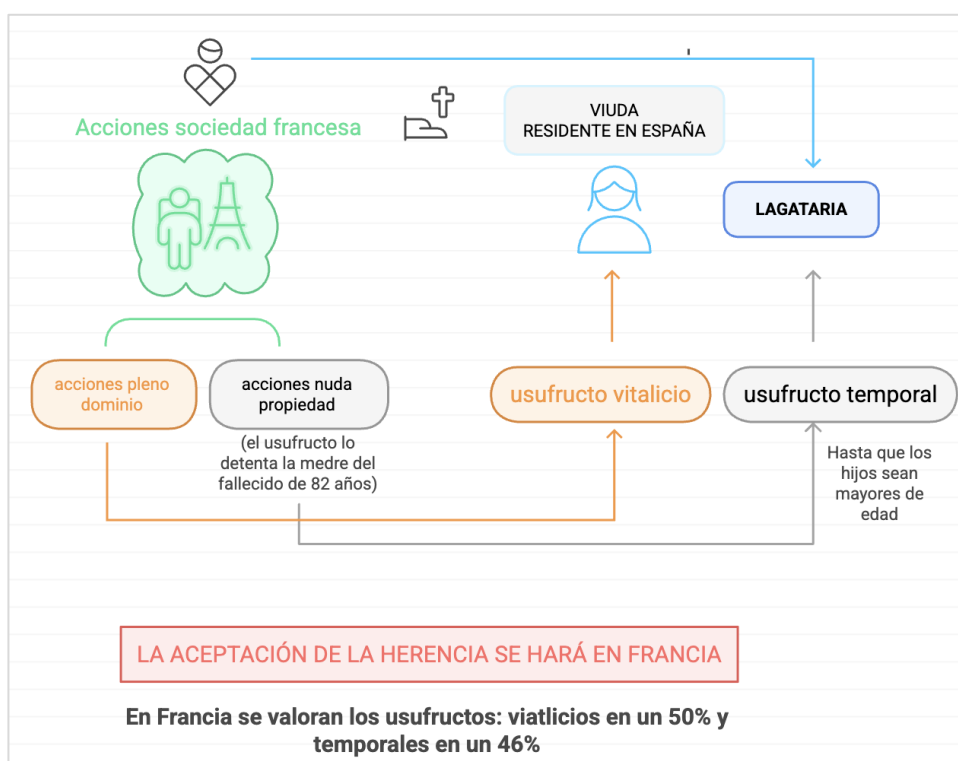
Acciones sociedad francesa

VIUDA
RESIDENTE EN ESPAÑA

LAGATARIA

acciones pleno dominio

acciones nuda propiedad

(el usufructo lo detenta la medre del fallecido de 82 años)

usufructo vitalicio

usufructo temporal

Hasta que los hijos sean mayores de edad

LA ACEPTACIÓN DE LA HERENCIA SE HARÁ EN FRANCIA

En Francia se valoran los usufructos: viatlicios en un 50% y temporales en un 46%